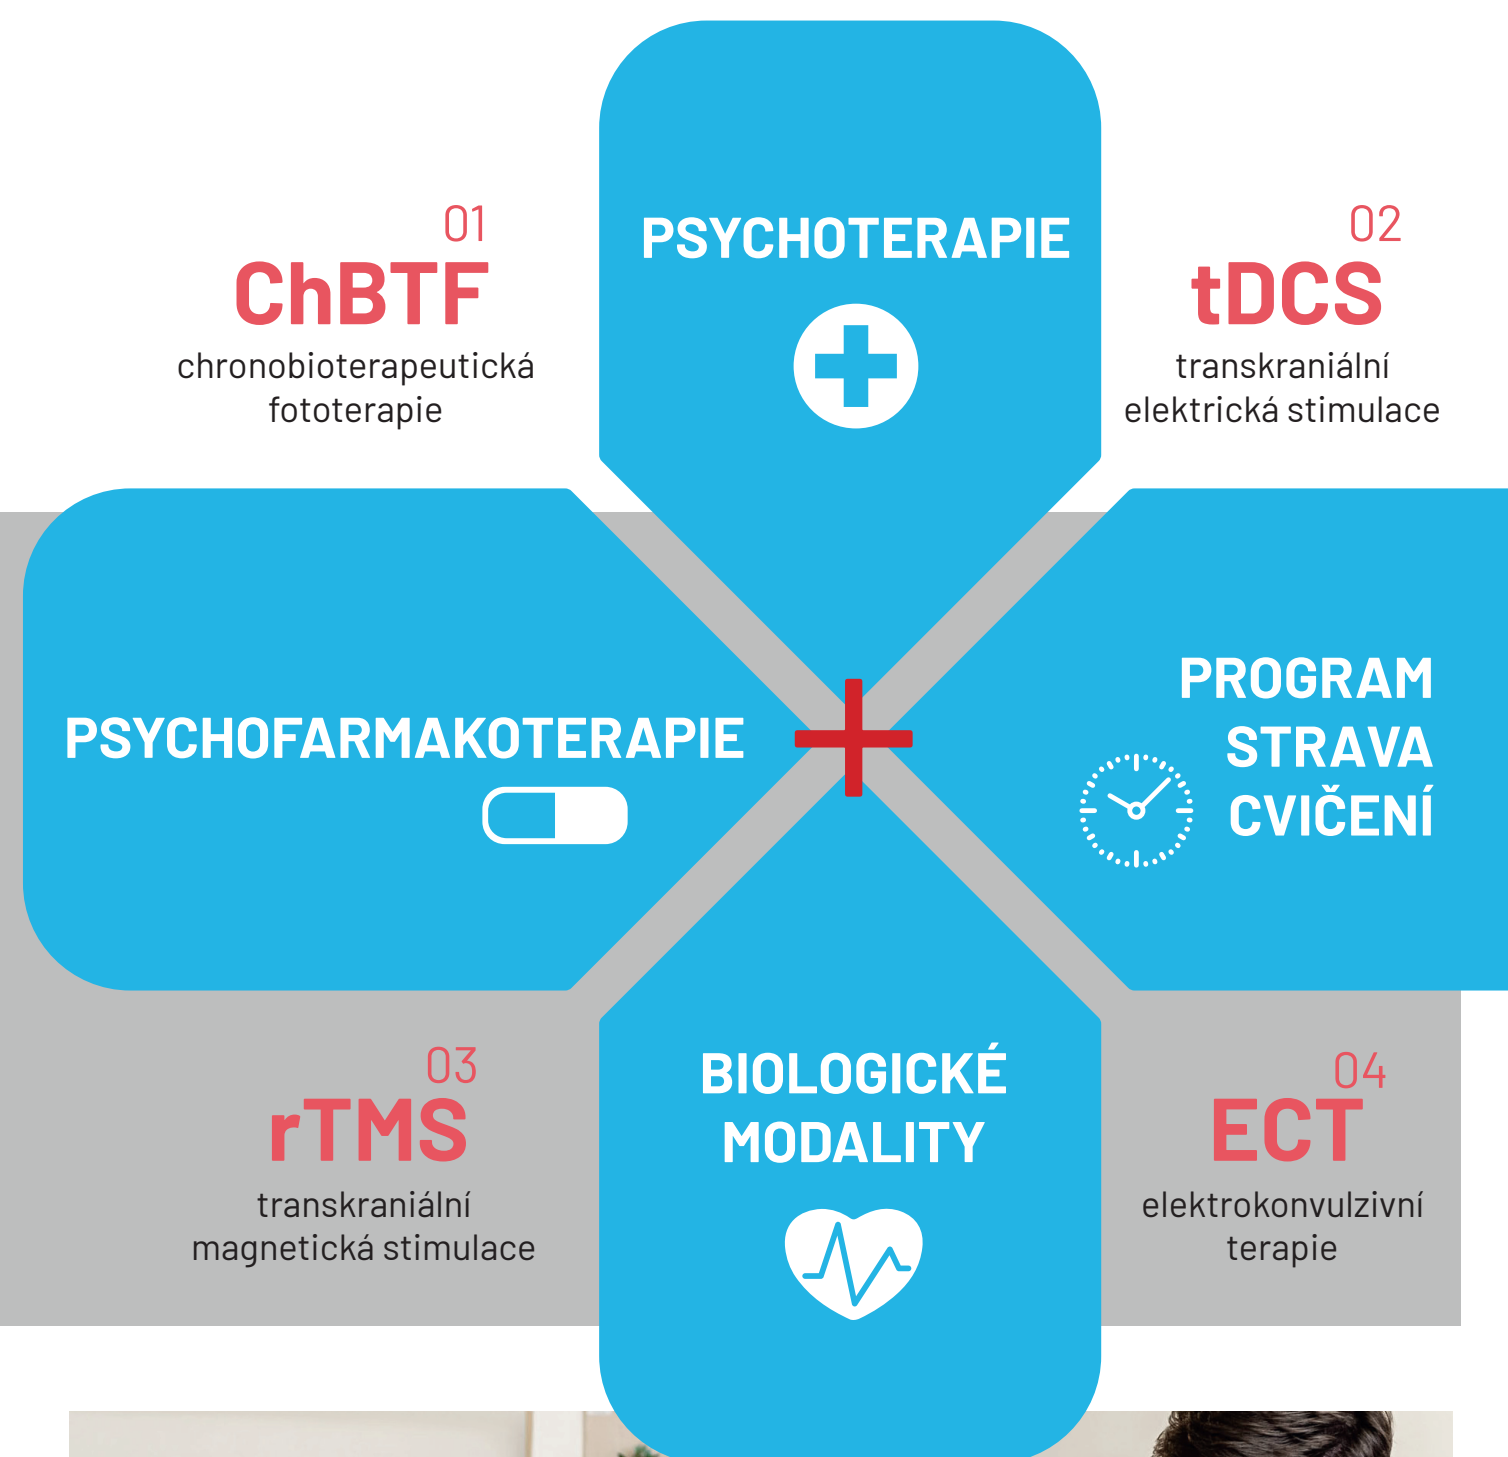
01
ChBTF
chronobioterapeutická fototerapie

PSYCHOTERAPIE

02
tDCS
transkraniální elektrická stimulace

PSYCHOFARMAKOTERAPIE

PROGRAM
STRAVA
CVIČENÍ

03
rTMS
transkraniální magnetická stimulace

BIOLOGICKÉ MODALITY

04
ECT
elektrokonvulzivní terapie